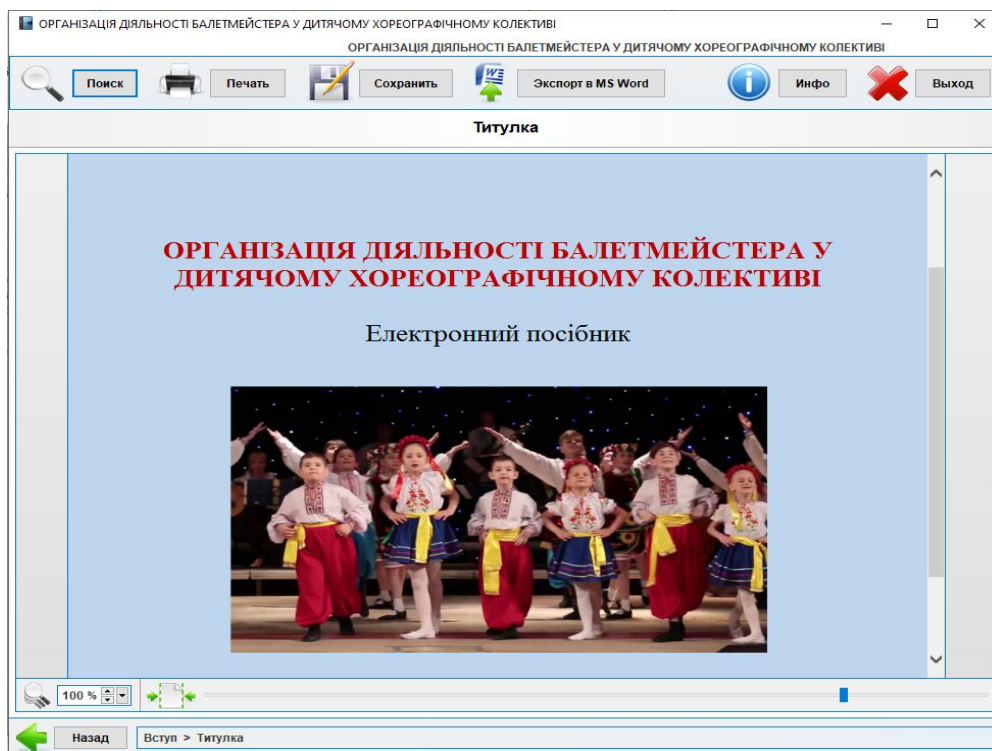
ОРГАНІЗАЦІЯ ДІЯЛЬНОСТІ БАЛЕТМЕЙСТЕРА У ДИТЯЧОМУ ХОРЕОГРАФІЧНОМУ КОЛЕКТИВІ

ОРГАНІЗАЦІЯ ДІЯЛЬНОСТІ БАЛЕТМЕЙСТЕРА У ДИТЯЧОМУ ХОРЕОГРАФІЧНОМУ КОЛЕКТИВІ

Поиск Печать Сохранить Экспорт в MS Word Инфо Выход

Титулка

ОРГАНІЗАЦІЯ ДІЯЛЬНОСТІ БАЛЕТМЕЙСТЕРА У ДИТЯЧОМУ ХОРЕОГРАФІЧНОМУ КОЛЕКТИВІ

Електронний посібник

100 %

Назад Вступ > Титулка